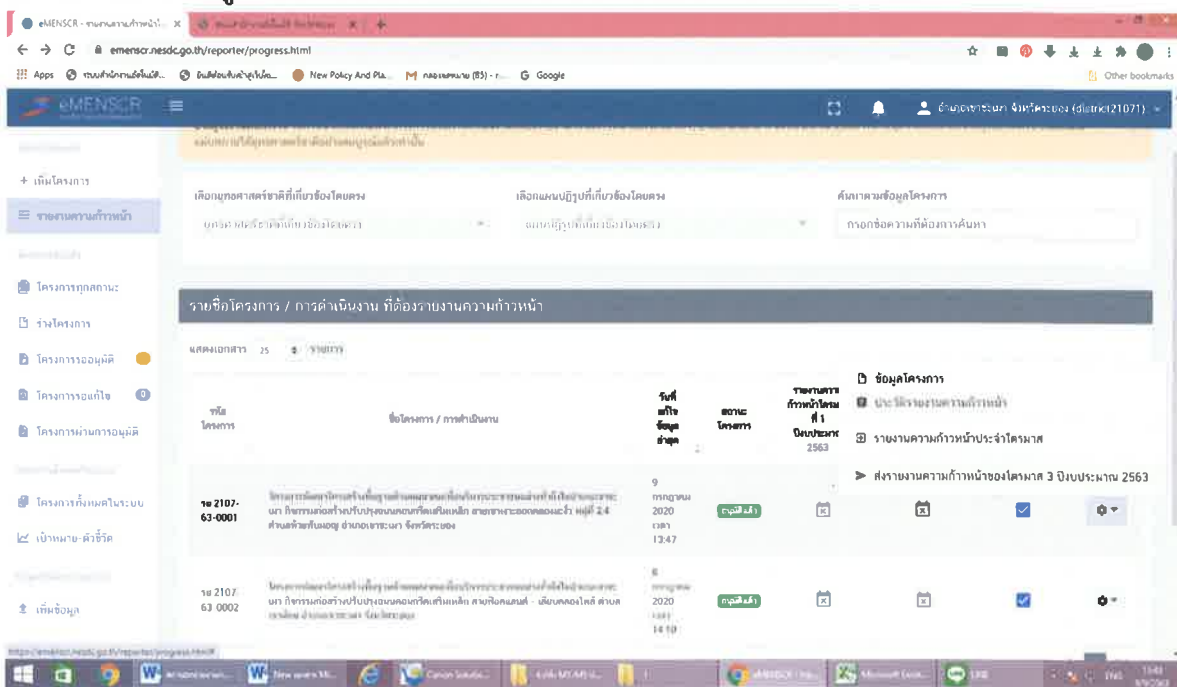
eMENSCR - รายงานความก้าวหน้า ×

emenscr.nesdc.go.th/reporter/progress.html

Apps   New Policy And Pla...   G Google   Other bookmarks

eMENSCR

อำเภอเขาสมิง จังหวัดตราด (district21071)

+ เพิ่มโครงการ

รายงานความก้าวหน้า

โครงการทุกสถานะ

ร่างโครงการ

โครงการรออนุมัติ

โครงการรอแก้ไข 0

โครงการผ่านการอนุมัติ

โครงการทั้งหมดในระบบ

เป้าหมาย-ตัวชี้วัด

เพิ่มข้อมูล

เลือกยุทธศาสตร์ชาติที่เกี่ยวข้องโดยตรง

เลือกแผนปฏิรูปที่เกี่ยวข้องโดยตรง

ค้นหาตามข้อมูลโครงการ

กรอกข้อความที่ต้องการค้นหา

รายชื่อโครงการ / การดำเนินงาน ที่ต้องรายงานความก้าวหน้า

แสดงเอกสาร 25 รายการ

| รหัสโครงการ | ชื่อโครงการ / การดำเนินงาน | วันที่แก้ไขข้อมูลล่าสุด | สถานะโครงการ | รายงานความก้าวหน้าไตรมาสที่ 1 ปีงบประมาณ 2563 | | | |
|---|---|---|---|---|---|---|---|
| ตร 2107-63-0001 | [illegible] | 9 กรกฎาคม 2020 เวลา 13:47 | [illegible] | | | | |
| ตร 2107-63-0002 | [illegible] | 6 กรกฎาคม 2020 เวลา 14:10 | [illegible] | | | | |

ข้อมูลโครงการ

ประวัติรายงานความก้าวหน้า

รายงานความก้าวหน้าประจำไตรมาส

ส่งรายงานความก้าวหน้าของไตรมาส 3 ปีงบประมาณ 2563

https://emenscr.nesdc.go.th/reporter/progress.html#